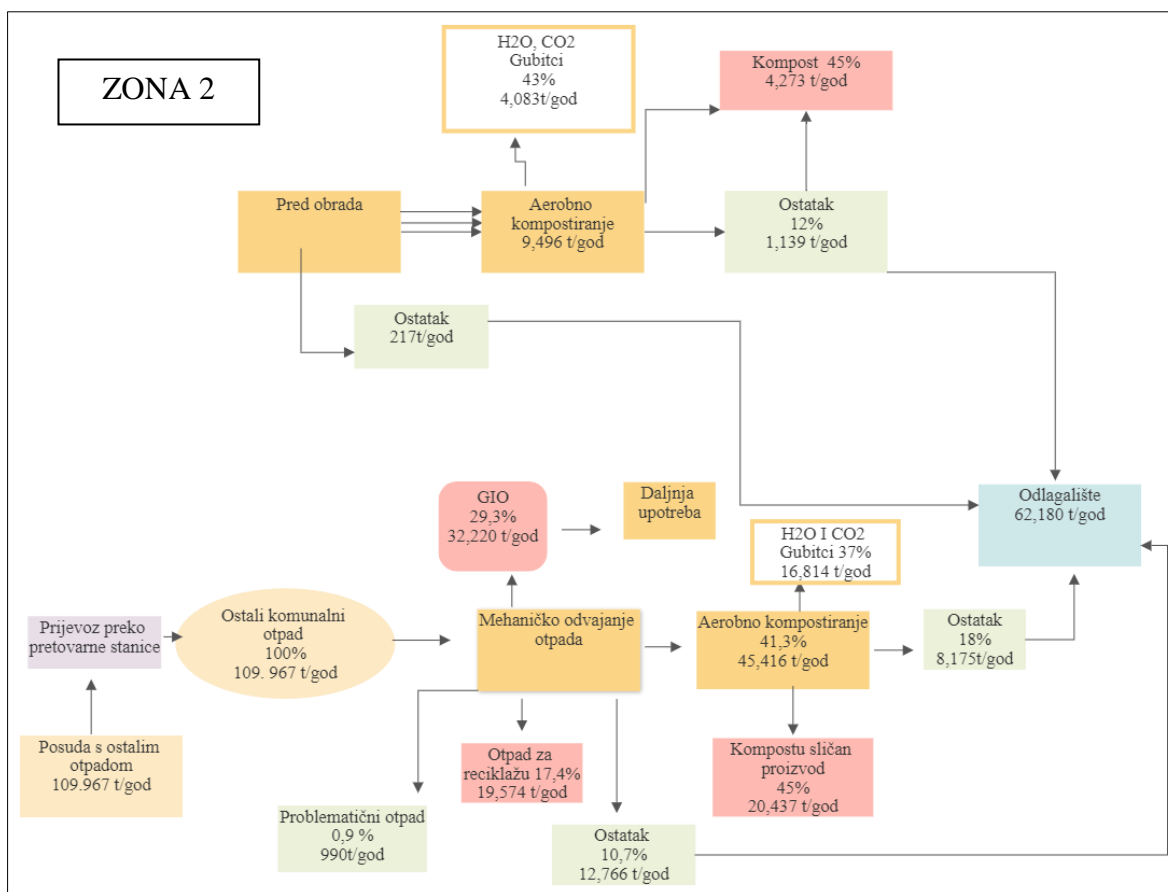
ZONA 2

H2O, CO2
Gubitci
43%
4,083t/god

Kompost 45%
4,273 t/god

Pred obrada

Aerobno kompostiranje
9,496 t/god

Ostatak
12%
1,139 t/god

Ostatak
217t/god

GIO
29,3%
32,220 t/god

Daljnja upotreba

H2O I CO2
Gubitci 37%
16,814 t/god

Odlagalište
62,180 t/god

Prijevoz preko pretovarne stanice

Ostali komunalni otpad
100%
109. 967 t/god

Mehaničko odvajanje otpada

Aerobno kompostiranje
41,3%
45,416 t/god

Ostatak
18%
8,175t/god

Posuda s ostalim otpadom
109.967 t/god

Otpad za reciklažu 17,4%
19,574 t/god

Kompostu sličan proizvod
45%
20,437 t/god

Problematični otpad
0,9 %
990t/god

Ostatak
10,7%
12,766 t/god